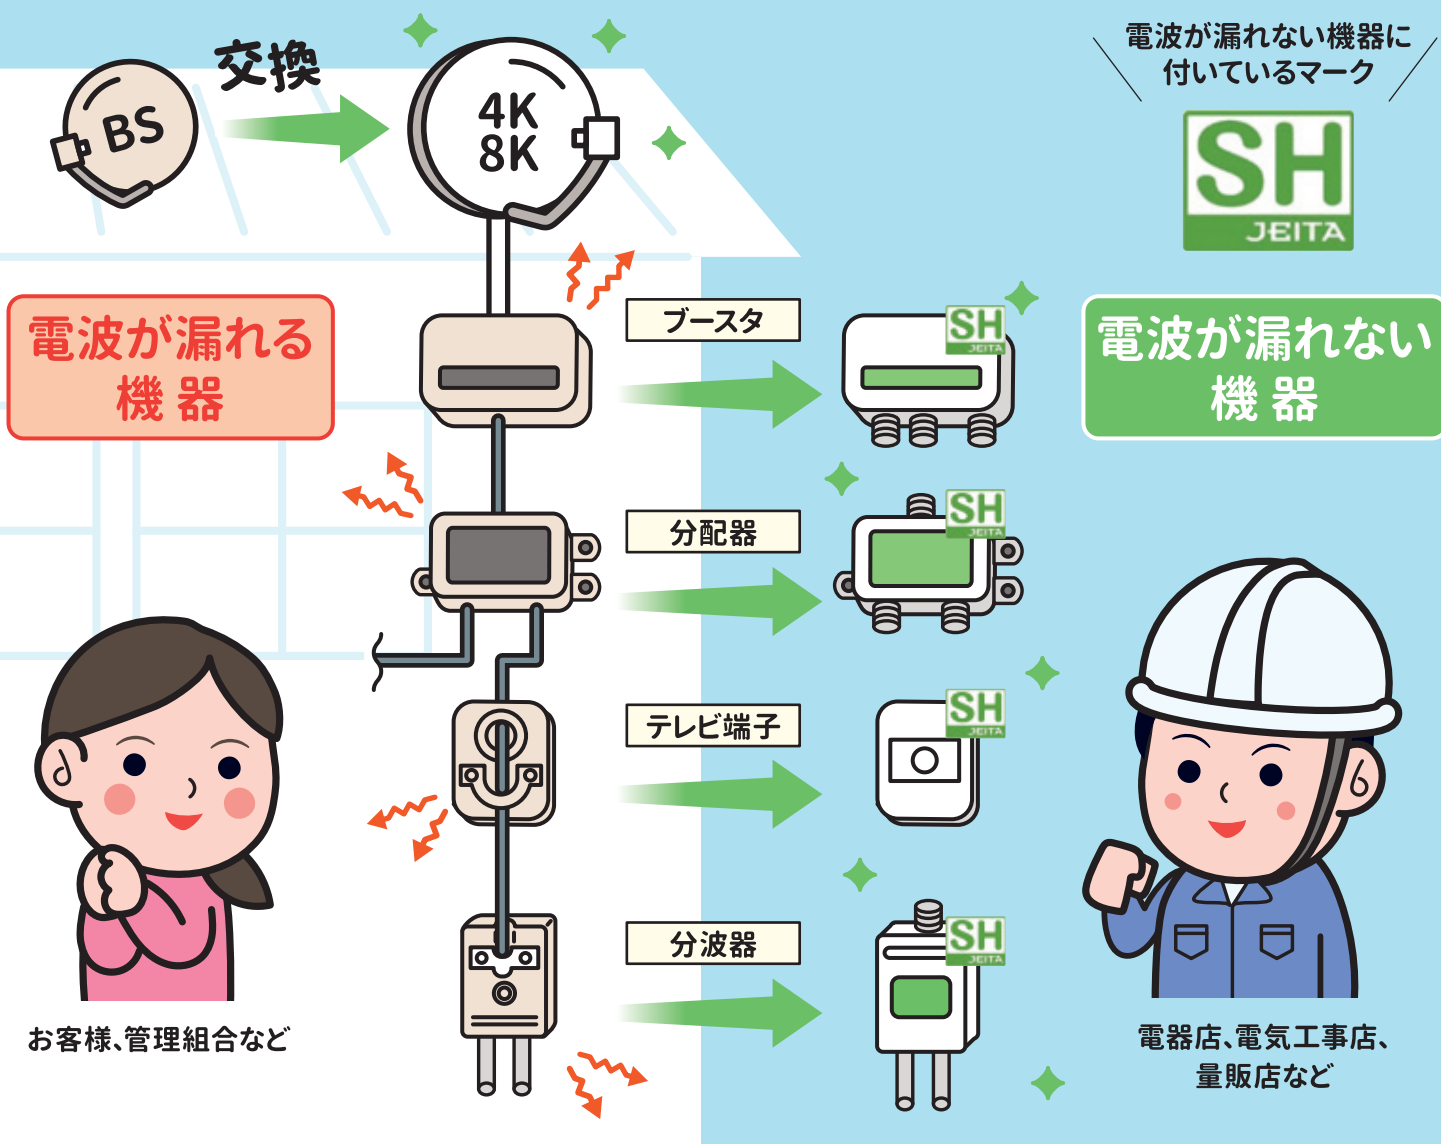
BS

交換

4K
8K

電波が漏れない機器に付いているマーク

SH
JEITA

電波が漏れる機器

電波が漏れない機器

ブースタ

SH
JEITA

分配器

SH
JEITA

テレビ端子

SH
JEITA

分波器

SH
JEITA

お客様、管理組合など

電器店、電気工事店、量販店など